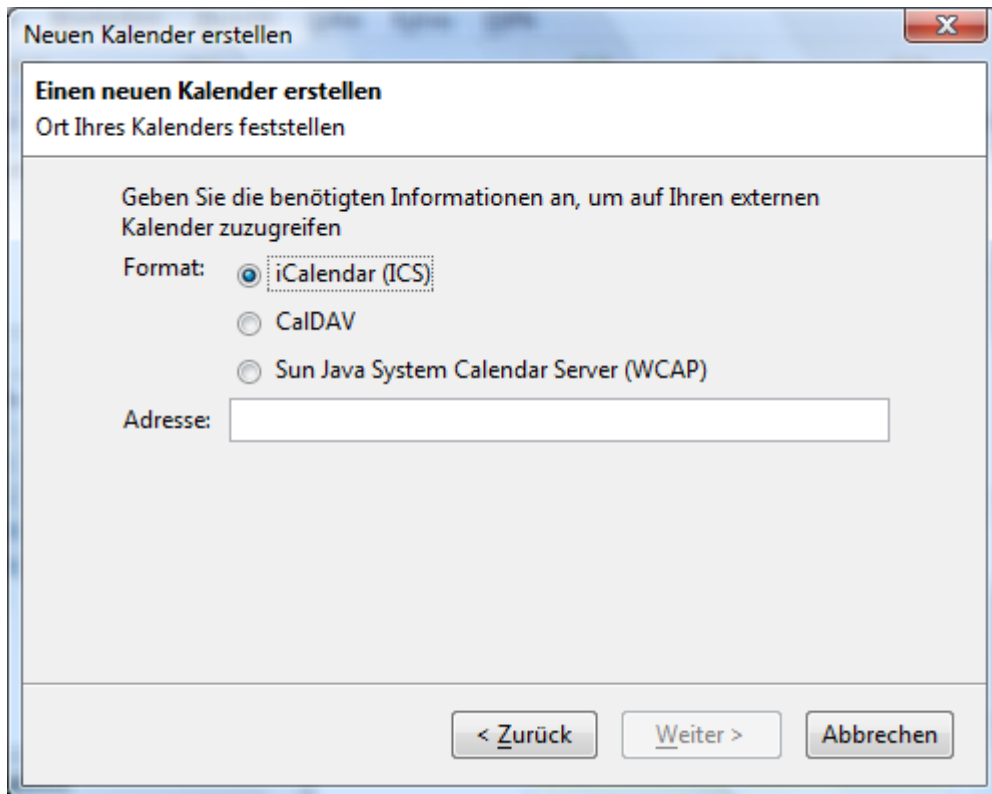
Neuen Kalender erstellen

Einen neuen Kalender erstellen
Ort Ihres Kalenders feststellen

Geben Sie die benötigten Informationen an, um auf Ihren externen Kalender zuzugreifen

Format: iCalendar (ICS)
CalDAV
Sun Java System Calendar Server (WCAP)

Adresse:

< Zurück
Weiter >
Abbrechen